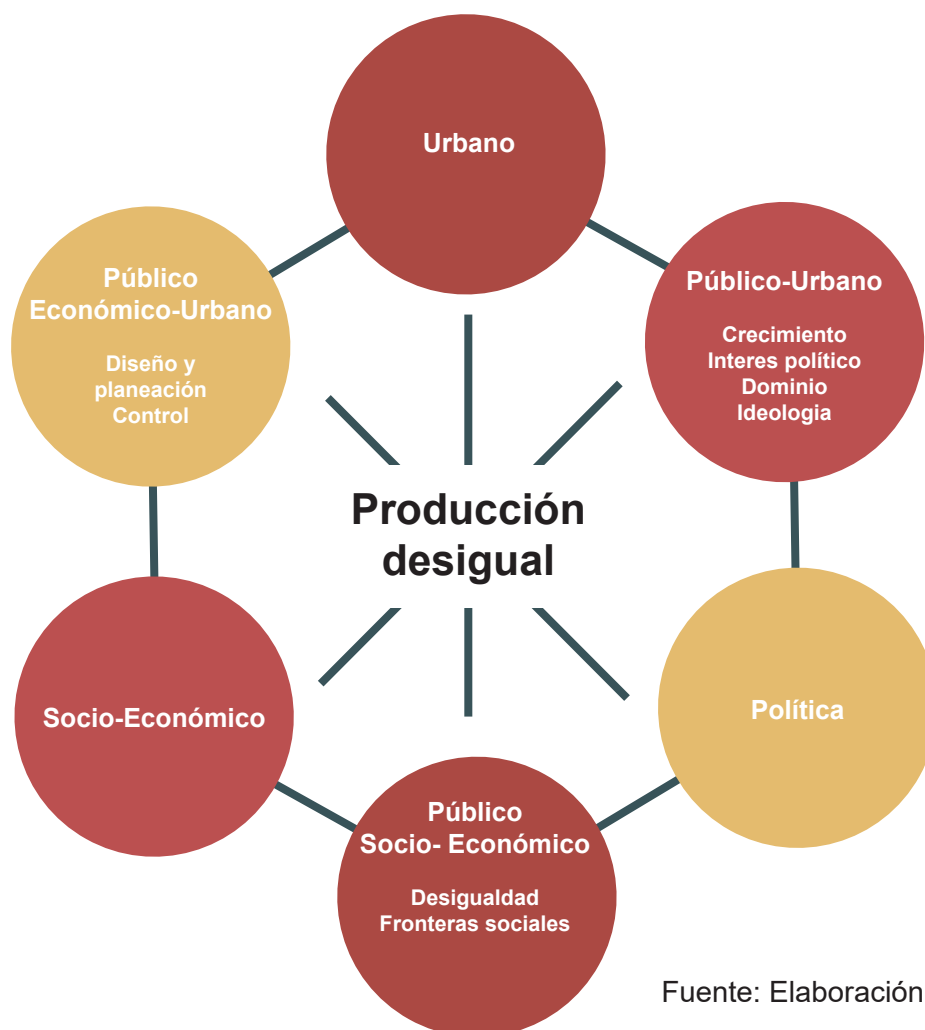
Urbano

Público Económico-Urbano

Diseño y planeación
Control

Público-Urbano

Crecimiento
Interes político
Dominio
Ideologia

Producción desigual

Socio-Económico

Política

Público Socio- Económico

Desigualdad
Fronteras sociales

Fuente: Elaboración